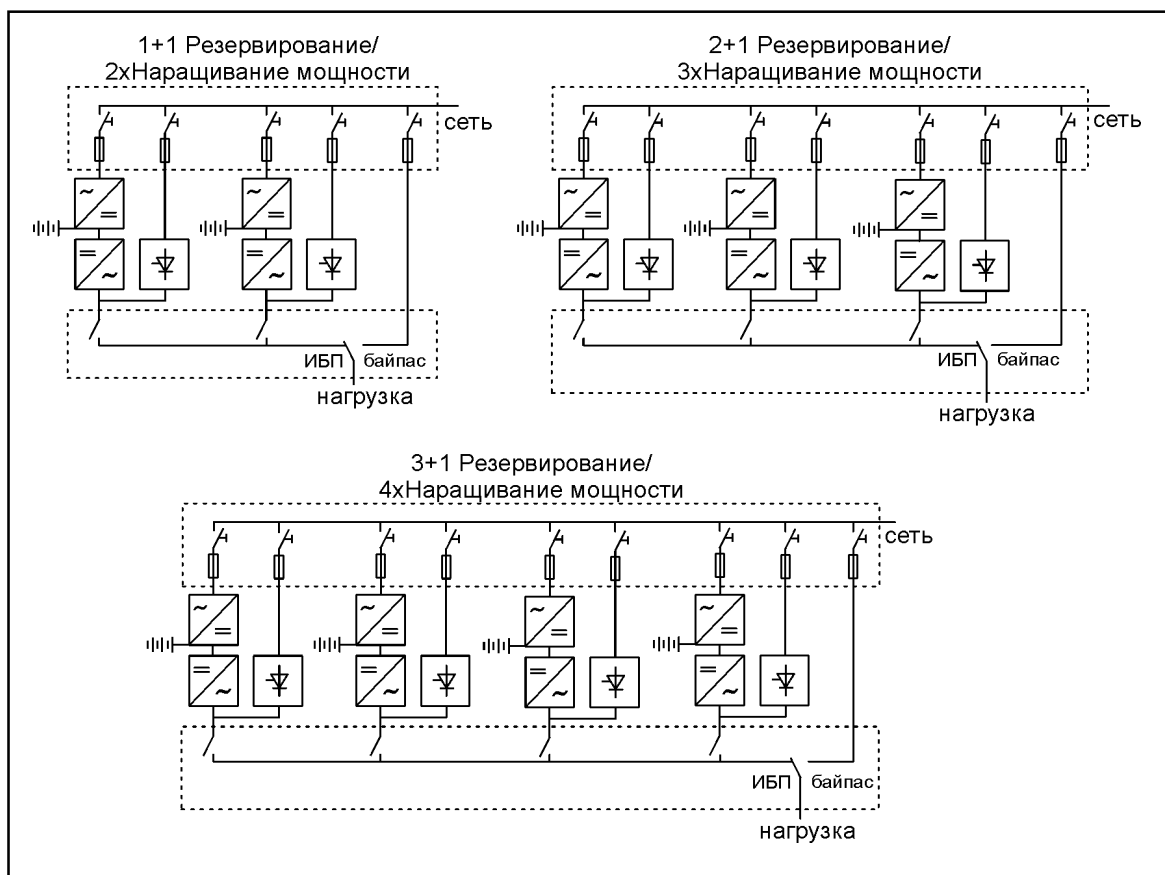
1+1 Резервирование/
2xНаращивание мощности

сеть

ИБП

байпас

нагрузка

2+1 Резервирование/
3xНаращивание мощности

сеть

ИБП

байпас

нагрузка

3+1 Резервирование/
4xНаращивание мощности

сеть

ИБП

байпас

нагрузка